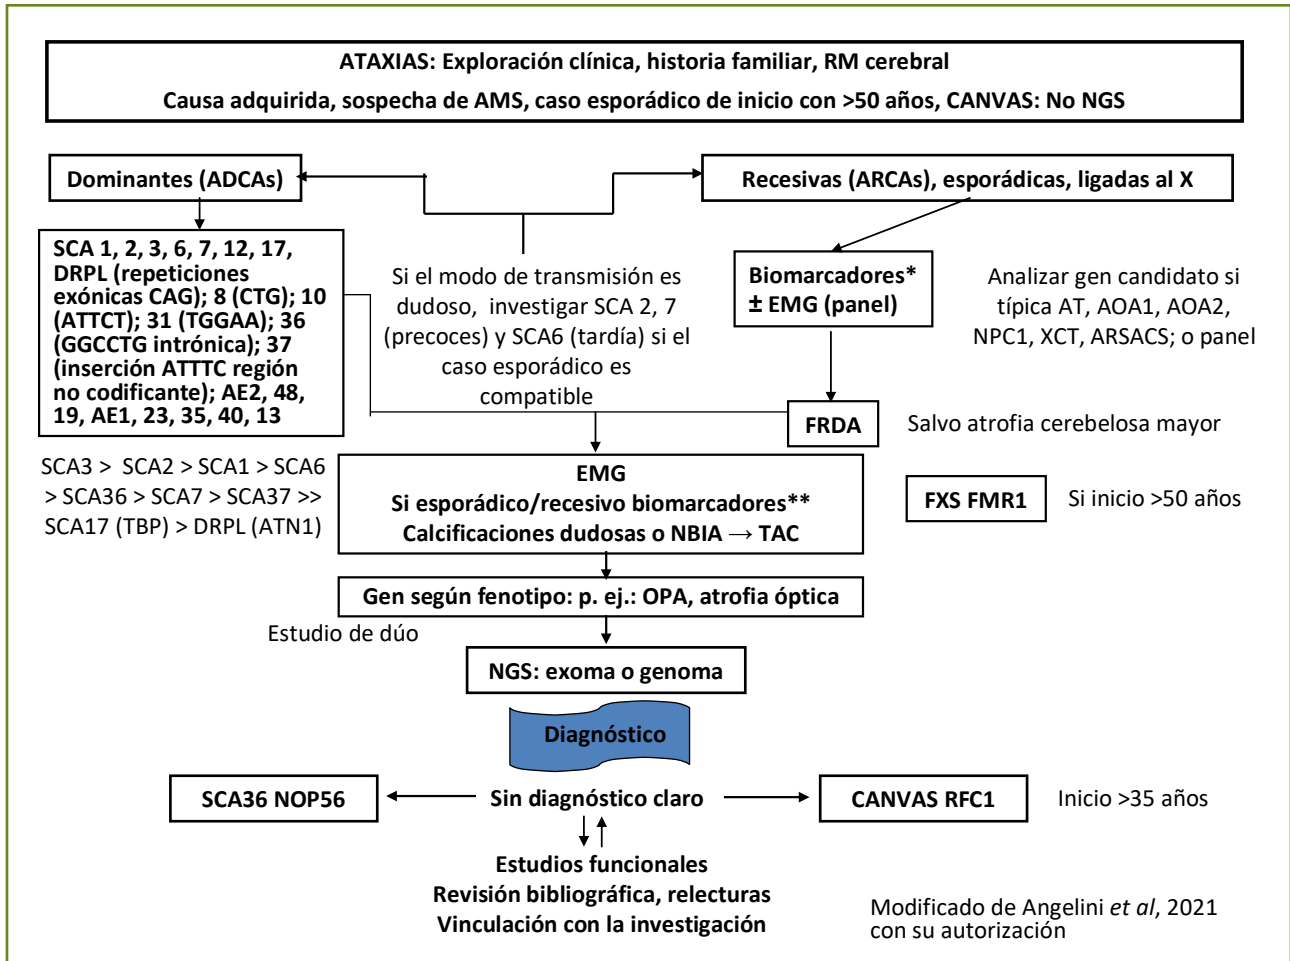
ATAXIAS: Exploración clínica, historia familiar, RM cerebral
Causa adquirida, sospecha de AMS, caso esporádico de inicio con >50 años, CANVAS: No NGS

Dominantes (ADCAs)

Recesivas (ARCAs), esporádicas, ligadas al X

SCA 1, 2, 3, 6, 7, 12, 17, DRPL (repeticiones exónicas CAG); 8 (CTG); 10 (ATTCT); 31 (TGGAA); 36 (GGCCTG intrónica); 37 (inserción ATTTC región no codificante); AE2, 48, 19, AE1, 23, 35, 40, 13

Si el modo de transmisión es dudoso, investigar SCA 2, 7 (precoces) y SCA6 (tardía) si el caso esporádico es compatible

Biomarcadores* ± EMG (panel)

Analizar gen candidato si típica AT, AOA1, AOA2, NPC1, XCT, ARSACS; o panel

FRDA

Salvo atrofia cerebelosa mayor

SCA3 > SCA2 > SCA1 > SCA6 > SCA36 > SCA7 > SCA37 >> SCA17 (TBP) > DRPL (ATN1)

EMG
Si esporádico/recesivo biomarcadores**
Calcificaciones dudosas o NBIA → TAC

FXS FMR1

Si inicio >50 años

Gen según fenotipo: p. ej.: OPA, atrofia óptica

Estudio de dúo

NGS: exoma o genoma

Diagnóstico

SCA36 NOP56

Sin diagnóstico claro

CANVAS RFC1

Inicio >35 años

Estudios funcionales
Revisión bibliográfica, relecturas
Vinculación con la investigación

Modificado de Angelini *et al*, 2021 con su autorización